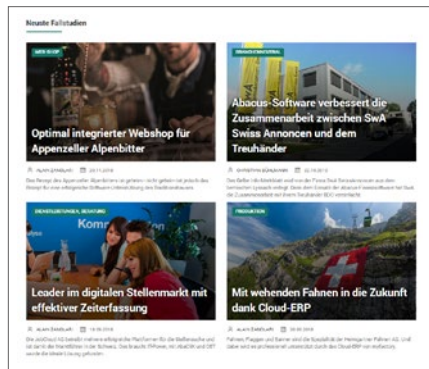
Neuste Fallstudien

WEB SHOP

Optimal integrierter Webshop für Appenzeller Alpenbitter

ALAIN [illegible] 20.11.2018

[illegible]

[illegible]

Abacus-Software verbessert die Zusammenarbeit zwischen SwA Swiss Annoncen und dem Treuhänder

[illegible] 02.10.2018

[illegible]

DIENSTLEISTUNGEN, BERATUNG

Leader im digitalen Stellenmarkt mit effektiver Zeiterfassung

ALAIN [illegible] 18.09.2018

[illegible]

PRODUKTION

Mit wehenden Fahnen in die Zukunft dank Cloud-ERP

ALAIN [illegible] 30.08.2018

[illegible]